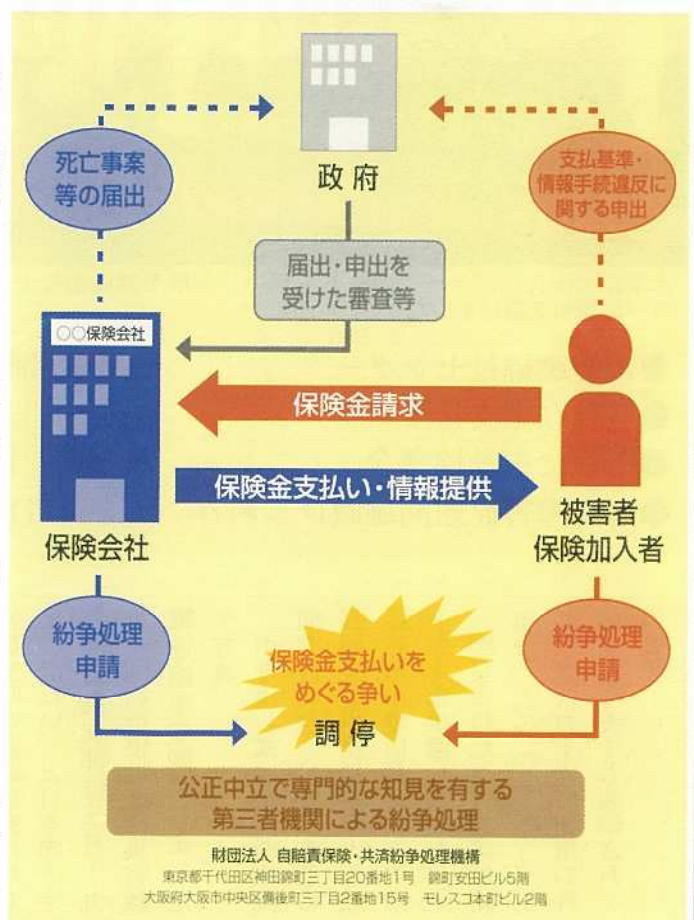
政府

死亡事案等の届出

支払基準・情報手続違反に関する申出

届出・申出を受けた審査等

○○保険会社

保険金請求

保険金支払い・情報提供

保険会社

被害者
保険加入者

紛争処理申請

紛争処理申請

保険金支払いをめぐる争い

調停

公正中立で専門的な知見を有する第三者機関による紛争処理

財団法人 自賠責保険・共済紛争処理機構
東京都千代田区神田錦町三丁目20番地1号 錦町安田ビル5階
大阪府大阪市中央区備後町三丁目2番地15号 モレスコ本町ビル2階